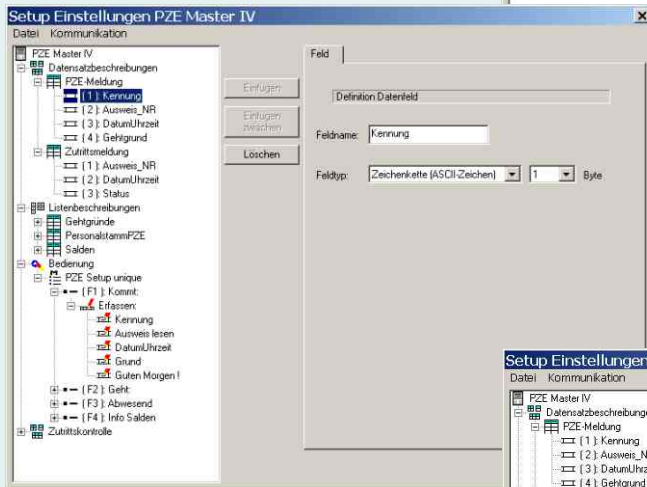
Setup Einstellungen PZE Master IV

Datei Kommunikation

PZE Master IV
Datensatzbeschreibungen
PZE-Meldung
{ 1 }: Kennung
{ 2 }: Ausweis_NR
{ 3 }: DatumUhrzeit
{ 4 }: Gehtgrund
Zutrittsmeldung
{ 1 }: Ausweis_NR
{ 2 }: DatumUhrzeit
{ 3 }: Status
Listenbeschreibungen
Gehtgründe
PersonalstammPZE
Salden
Bedienung
PZE Setup unique
{ F1 }: Kommt:
Erfassen:
Kennung
Ausweis lesen
DatumUhrzeit
Grund
Guten Morgen !
{ F2 }: Geht:
{ F3 }: Abwesend
{ F4 }: Info Salden
Zutrittskontrolle

Einfügen
Einfügen zwischen
Löschen

Feld

Definition Datenfeld

Feldname: Kennung

Feldtyp: Zeichenkette (ASCII-Zeichen) 1 Byte

Setup Einstellungen
Datei Kommunikation
PZE Master IV
Datensatzbeschreibunge
PZE-Meldung
{ 1 }: Kennung
{ 2 }: Ausweis_N
{ 3 }: DatumUhrz
{ 4 }: Gehtgrund